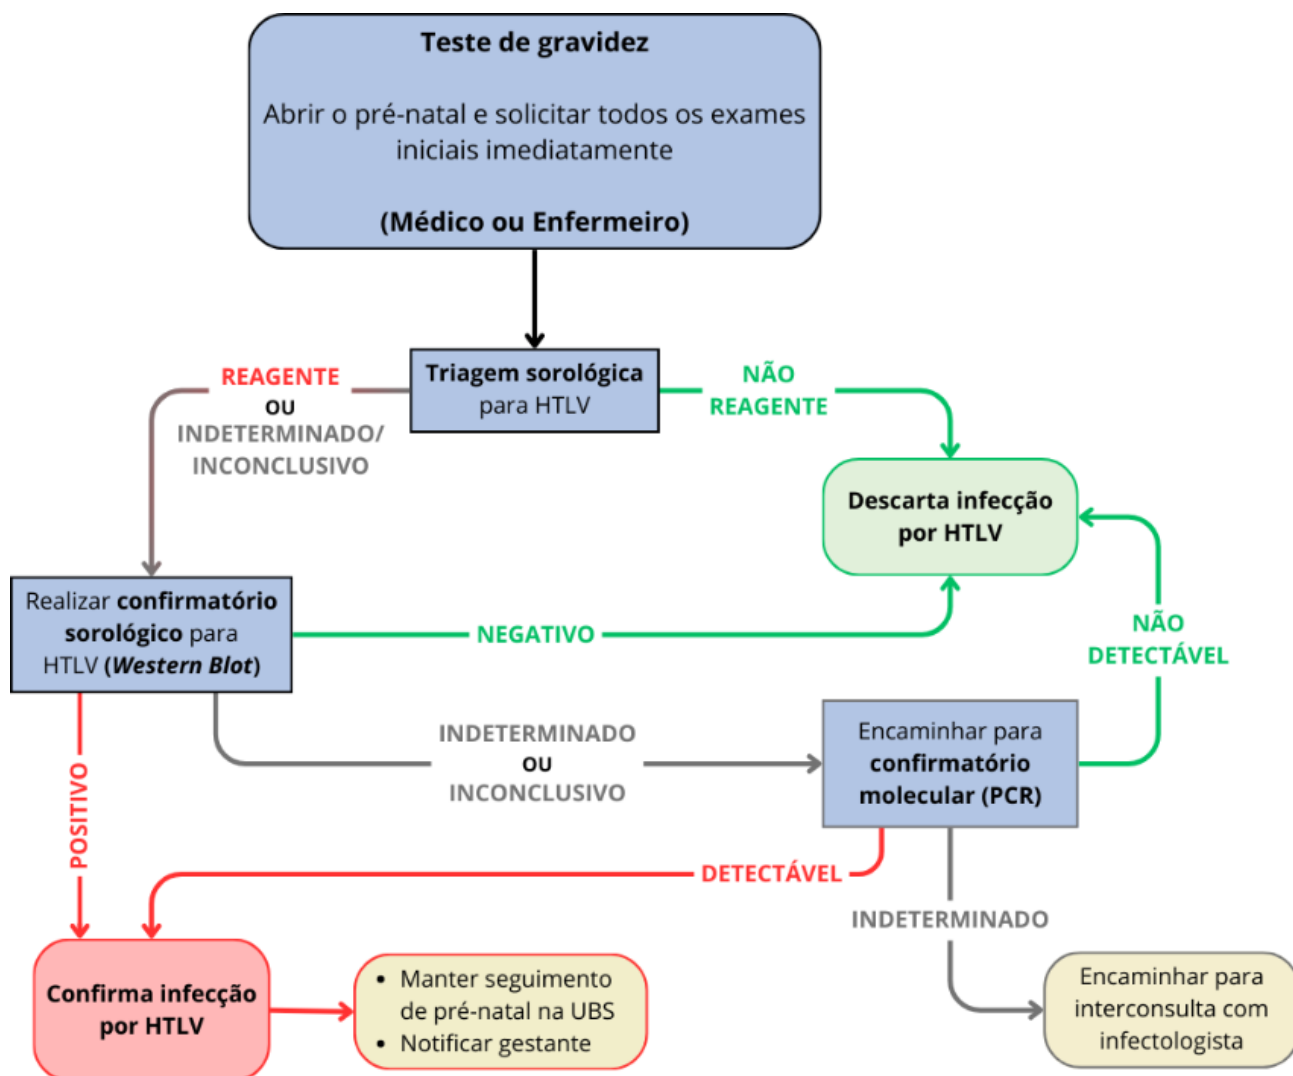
Teste de gravidez

Abrir o pré-natal e solicitar todos os exames iniciais imediatamente

(Médico ou Enfermeiro)

Triagem sorológica para HTLV

REAGENTE OU INDETERMINADO/ INCONCLUSIVO

NÃO REAGENTE

Descarta infecção por HTLV

Realizar confirmatório sorológico para HTLV (Western Blot)

NEGATIVO

NÃO DETECTÁVEL

INDETERMINADO OU INCONCLUSIVO

Encaminhar para confirmatório molecular (PCR)

POSITIVO

DETECTÁVEL

INDETERMINADO

Confirma infecção por HTLV

• Manter seguimento de pré-natal na UBS
• Notificar gestante

Encaminhar para interconsulta com infectologista